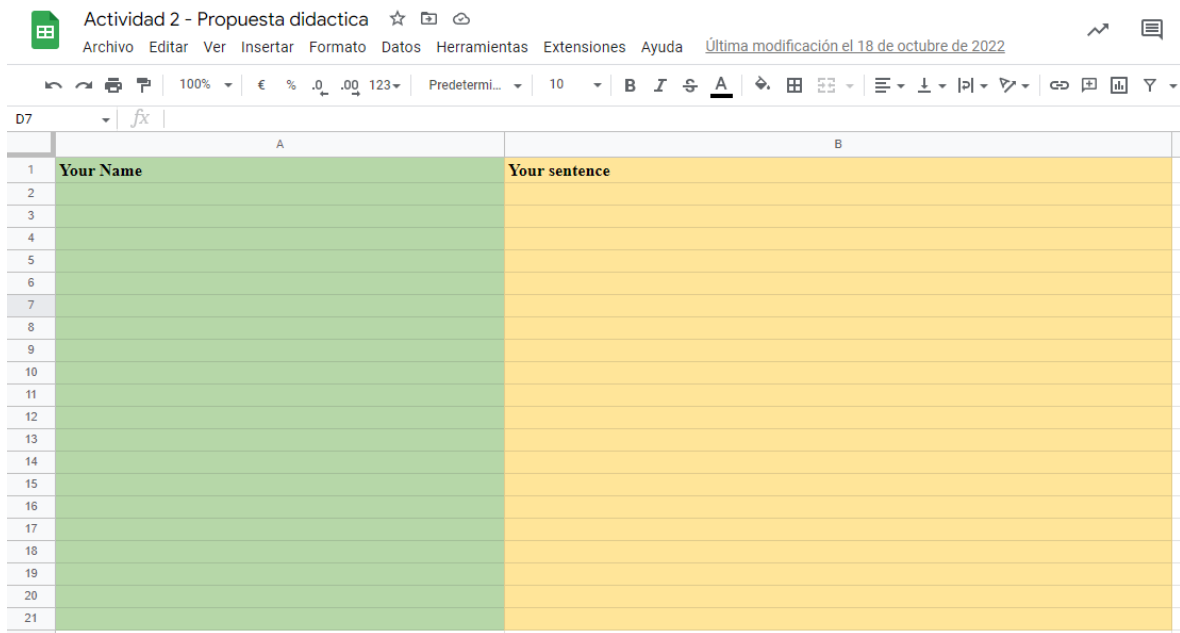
Actividad 2 - Propuesta didactica

Archivo Editar Ver Insertar Formato Datos Herramientas Extensiones Ayuda Última modificación el 18 de octubre de 2022

100% € % .0 .00 123 Predetermi... 10 B I S A

D7 $fx$

| | A | B |
|---|---|---|
| 1 | Your Name | Your sentence |
| 2 | | |
| 3 | | |
| 4 | | |
| 5 | | |
| 6 | | |
| 7 | | |
| 8 | | |
| 9 | | |
| 10 | | |
| 11 | | |
| 12 | | |
| 13 | | |
| 14 | | |
| 15 | | |
| 16 | | |
| 17 | | |
| 18 | | |
| 19 | | |
| 20 | | |
| 21 | | |